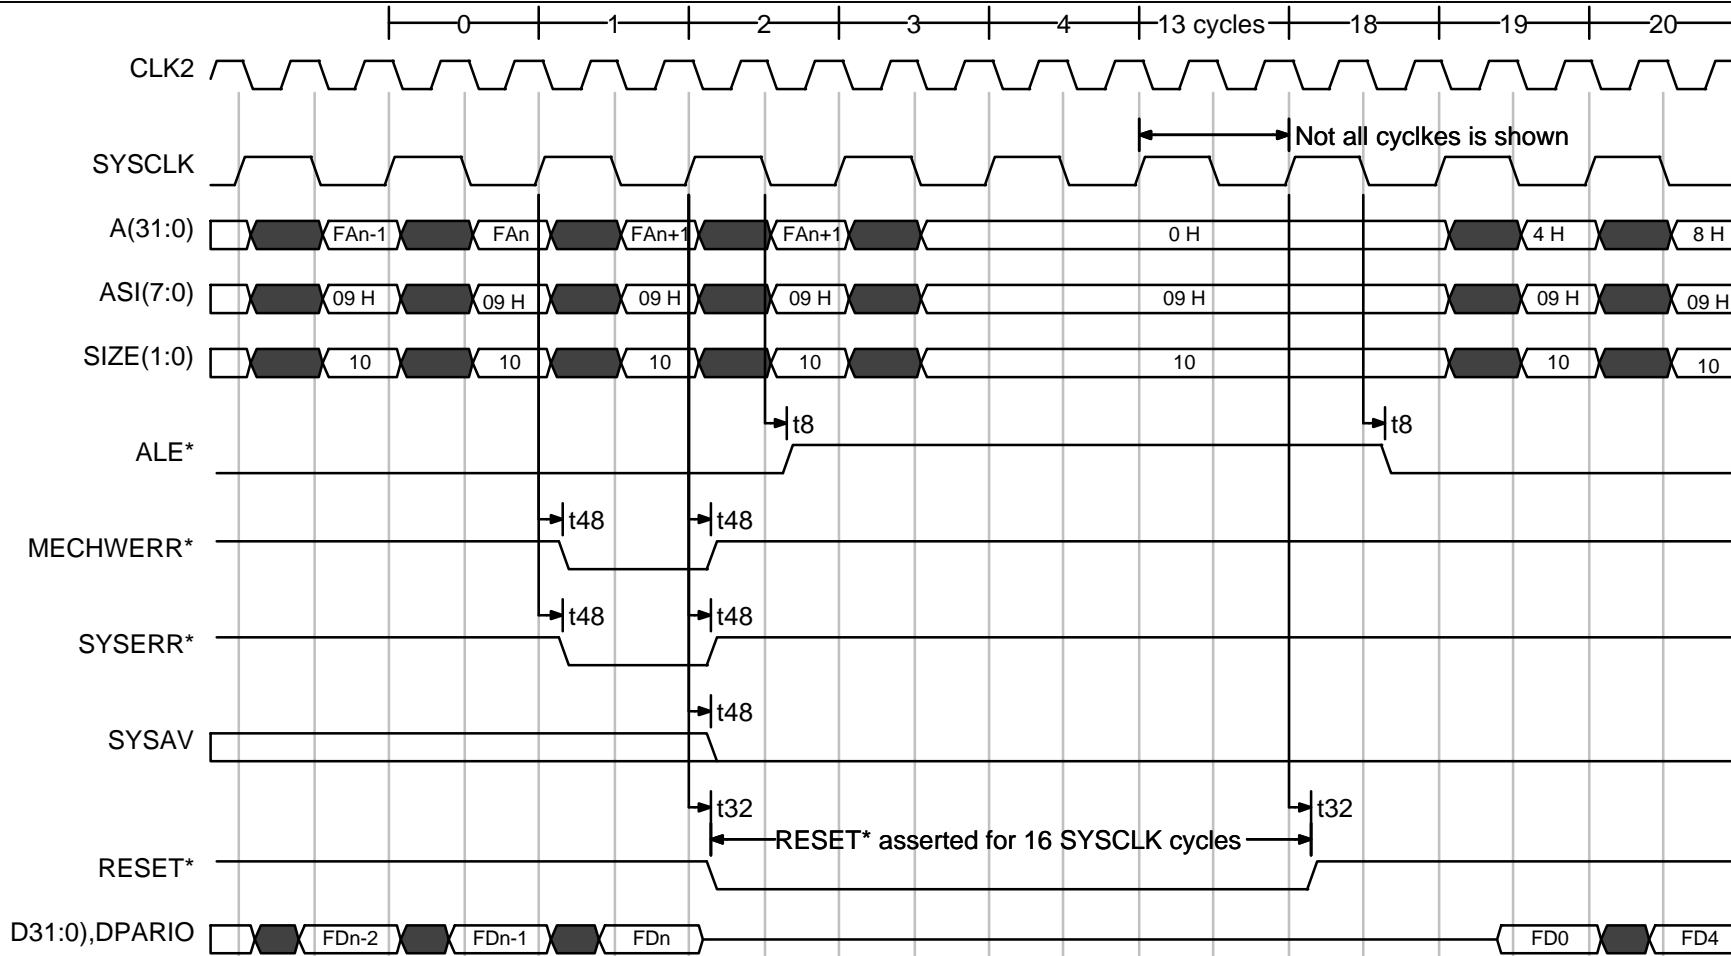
0
1
2
3
4
13 cycles
18
19
20

CLK2

Not all cyclkes is shown

SYSCLK

A(31:0) FAn-1 FAn FAn+1 FAn+1 0 H 4 H 8 H

ASI(7:0) 09 H 09 H 09 H 09 H 09 H 09 H 09 H

SIZE(1:0) 10 10 10 10 10 10 10

t8
t8

ALE*

t48
t48

MECHWERR*

t48
t48

SYSERR*

t48

SYSAV

t32
t32

RESET* asserted for 16 SYSCLK cycles

RESET*

D31:0),DPARIO FDn-2 FDn-1 FDn FD0 FD4